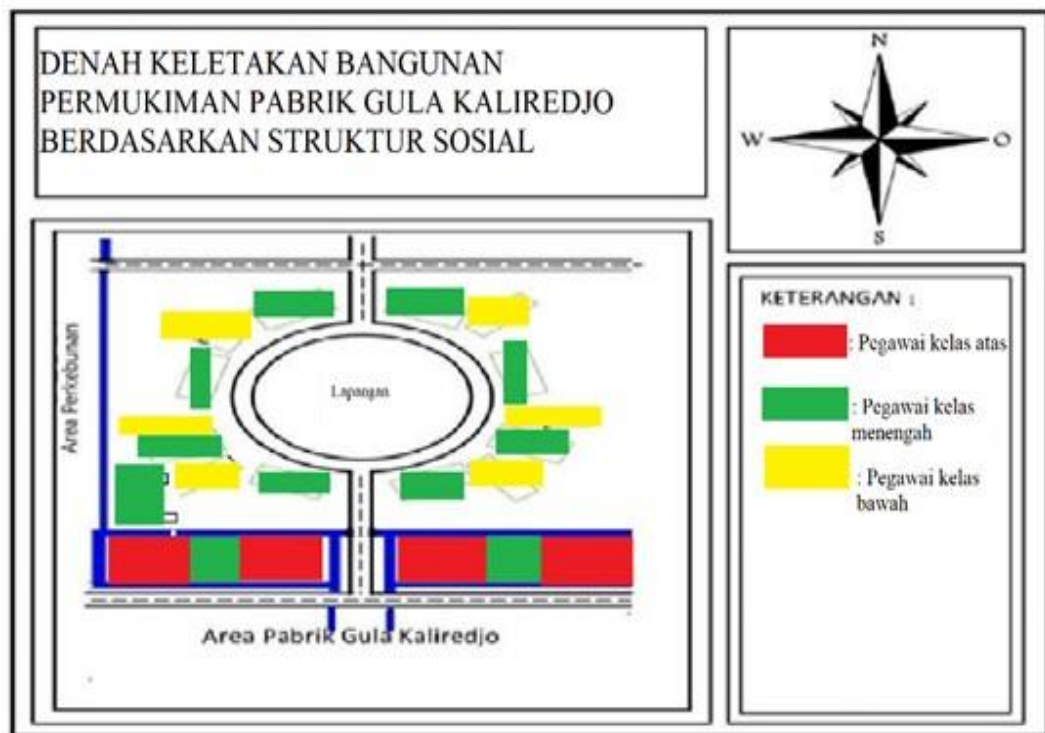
DENAH KELETAKAN BANGUNAN PERMUKIMAN PABRIK GULA KALIREDJO BERDASARKAN STRUKTUR SOSIAL

N
W
O
S

Area Perkebunan

Lapangan

Area Pabrik Gula Kaliredjo

KETERANGAN :

: Pegawai kelas atas

: Pegawai kelas menengah

: Pegawai kelas bawah